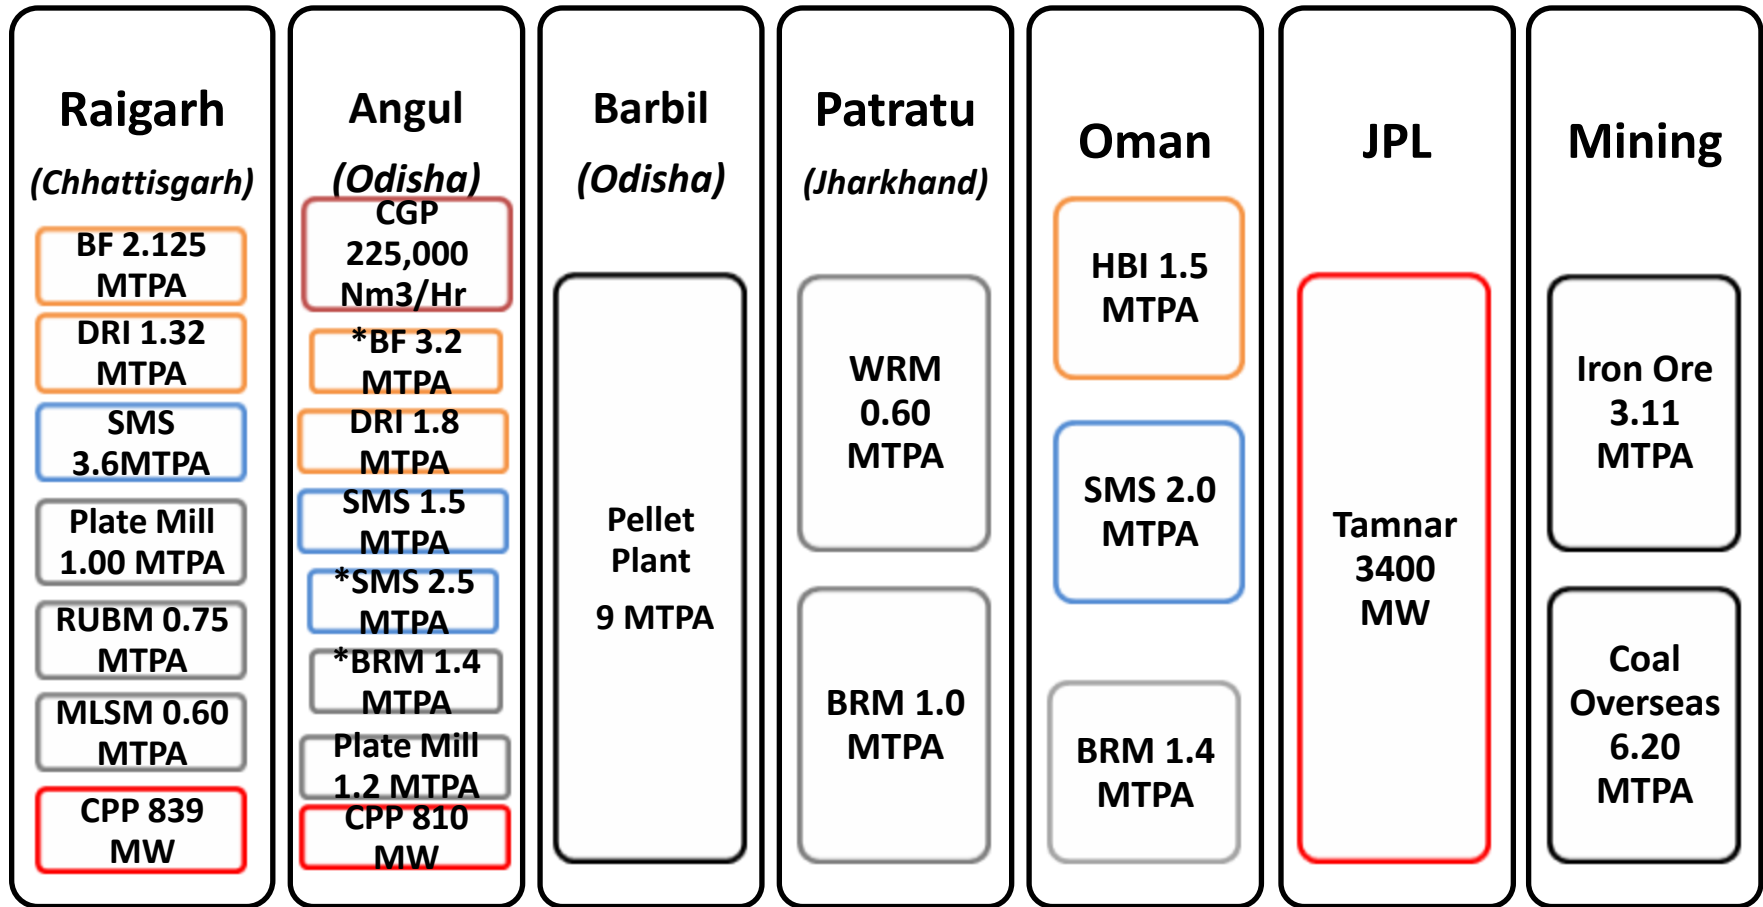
Raigarh
(Chhattisgarh)
BF 2.125 MTPA
DRI 1.32 MTPA
SMS 3.6MTPA
Plate Mill 1.00 MTPA
RUBM 0.75 MTPA
MLSM 0.60 MTPA
CPP 839 MW

Angul
(Odisha)
CGP 225,000 Nm3/Hr
*BF 3.2 MTPA
DRI 1.8 MTPA
SMS 1.5 MTPA
*SMS 2.5 MTPA
*BRM 1.4 MTPA
Plate Mill 1.2 MTPA
CPP 810 MW

Barbil
(Odisha)
Pellet Plant
9 MTPA

Patratu
(Jharkhand)
WRM 0.60 MTPA
BRM 1.0 MTPA

Oman
HBI 1.5 MTPA
SMS 2.0 MTPA
BRM 1.4 MTPA

JPL
Tamnar 3400 MW

Mining
Iron Ore 3.11 MTPA
Coal Overseas 6.20 MTPA